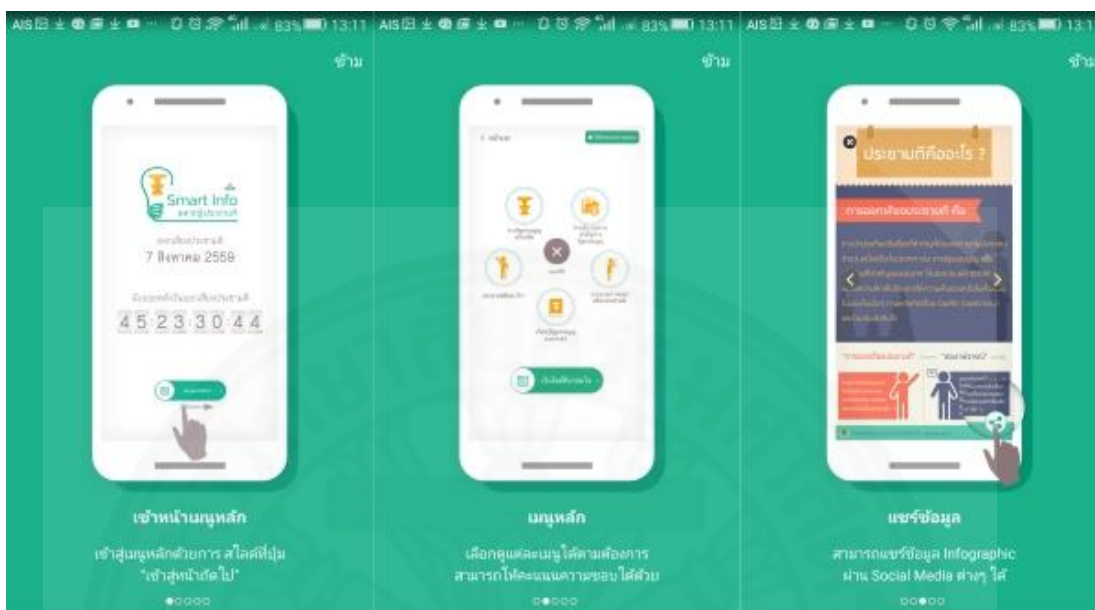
AIS 83% 13:11 AIS 83% 13:11 AIS 83% 13:1

ข้าม

Smart Info

7 สิงหาคม 2559

45 23 30 44

เข้าหน้าเมนูหลัก

เข้าสู่เมนูหลักด้วยการ สไลด์ที่ปุ่ม "เข้าสู่หน้าถัดไป"

ข้าม

เมนูหลัก

เลือกดูแต่ละเมนูได้ตามต้องการ สามารถให้คะแนนความชอบได้ด้วย

ข้าม

ประชามติคืออะไร ?

แชร์ข้อมูล

สามารถแชร์ข้อมูล Infographic ผ่าน Social Media ต่างๆ ได้